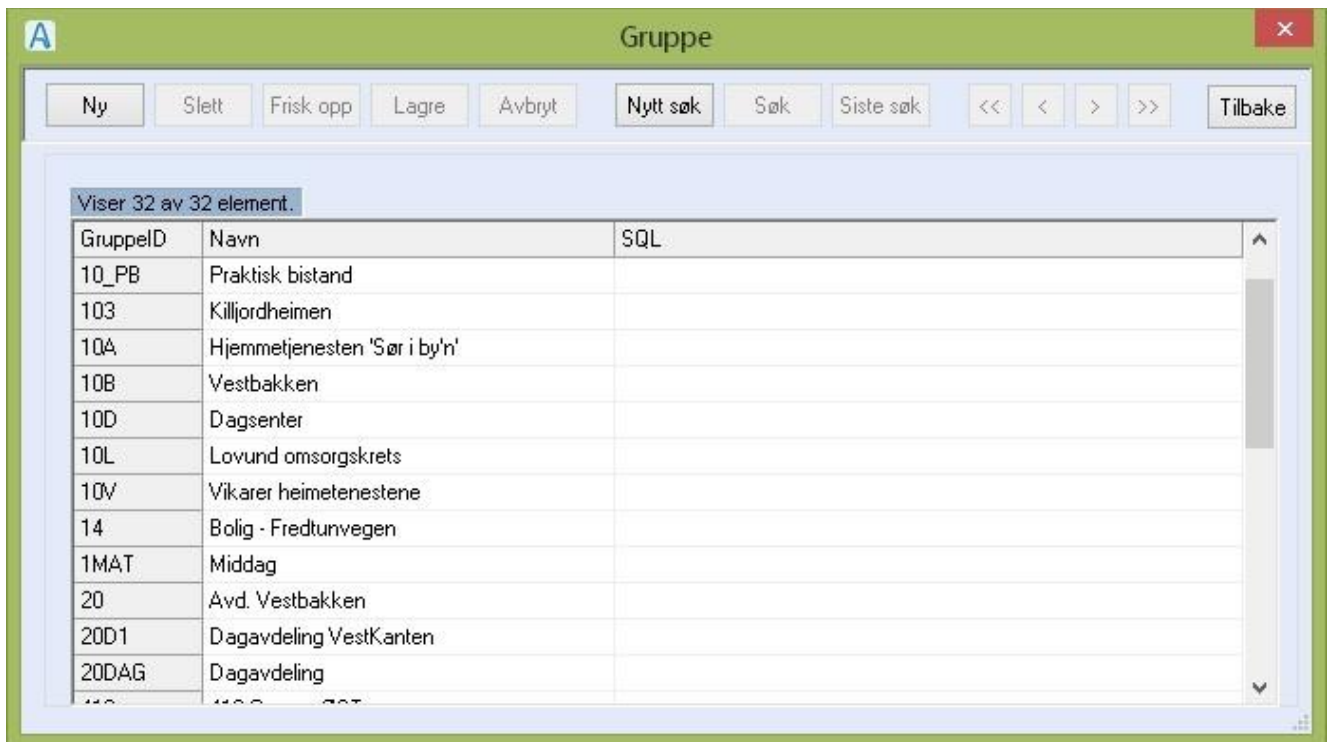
Gruppe

Ny | Slett | Frisk opp | Lagre | Avbryt | Nytt søk | Søk | Siste søk | << | < | > | >> | Tilbake

Viser 32 av 32 element.

| GruppeID | Navn | SQL |
|---|---|---|
| 10_PB | Praktisk bistand | |
| 103 | Killjordheimen | |
| 10A | Hjemmetjenesten 'Sør i by'n' | |
| 10B | Vestbakken | |
| 10D | Dagsenter | |
| 10L | Lovund omsorgskrets | |
| 10V | Vikarer heimetenestene | |
| 14 | Bolig - Fredtunvegen | |
| 1MAT | Middag | |
| 20 | Avd. Vestbakken | |
| 20D1 | Dagavdeling VestKanten | |
| 20DAG | Dagavdeling | |
| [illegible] | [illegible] | |